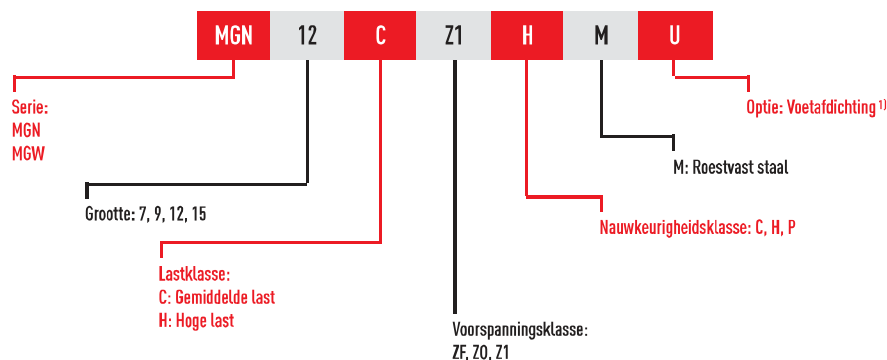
MGN 12 C Z1 H M U

Serie:
MGN
MGW

Grootte: 7, 9, 12, 15

Lastklasse:
C: Gemiddelde last
H: Hoge last

Voorspanningsklasse:
ZF, Z0, Z1

Nauwkeurigheidsklasse: C, H, P

M: Roestvast staal

Optie: Voetafdichting $^{1)}$